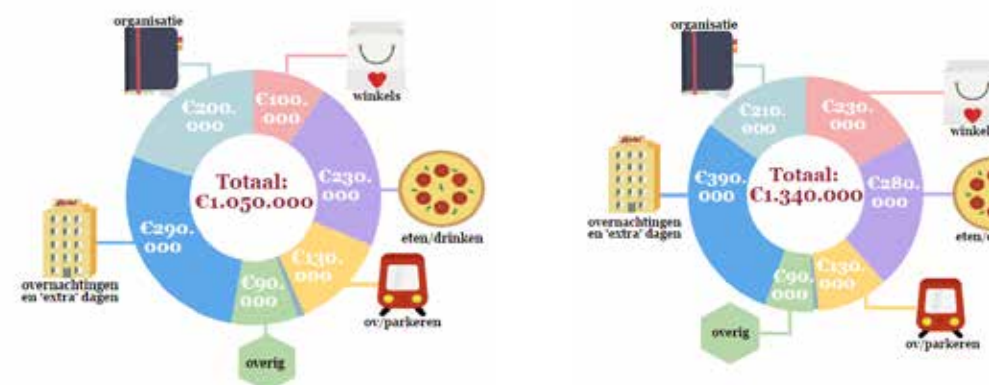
organisatie

winkels

€200.000

€100.000

Totaal: €1.050.000

€230.000

eten/drinken

€290.000

overnachtingen en 'extra' dagen

€90.000

€130.000

ov/parkeren

overig

organisatie

winkel

€210.000

€230.000

Totaal: €1.340.000

€390.000

€280.000

overnachtingen en 'extra' dagen

eten/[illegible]

€90.000

€130.000

overig

ov/parkeren